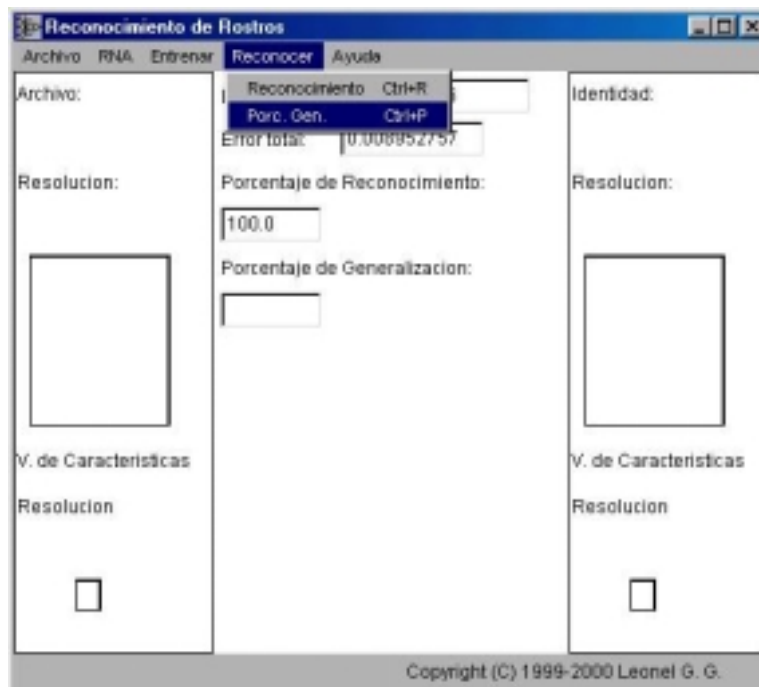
Reconocimiento de Rostros

Archivo RNA Entrenar Reconocer Ayuda

Reconocimiento Ctrl+R
Porc. Gen. Ctrl+P

Archivo:

Resolucion:

V. de Caracteristicas

Resolucion

I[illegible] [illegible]6

Error total: 0.0008952757

Porcentaje de Reconocimiento:

100.0

Porcentaje de Generalizacion:

Identidad:

Resolucion:

V. de Caracteristicas

Resolucion

Copyright (C) 1999-2000 Leonel G. G.